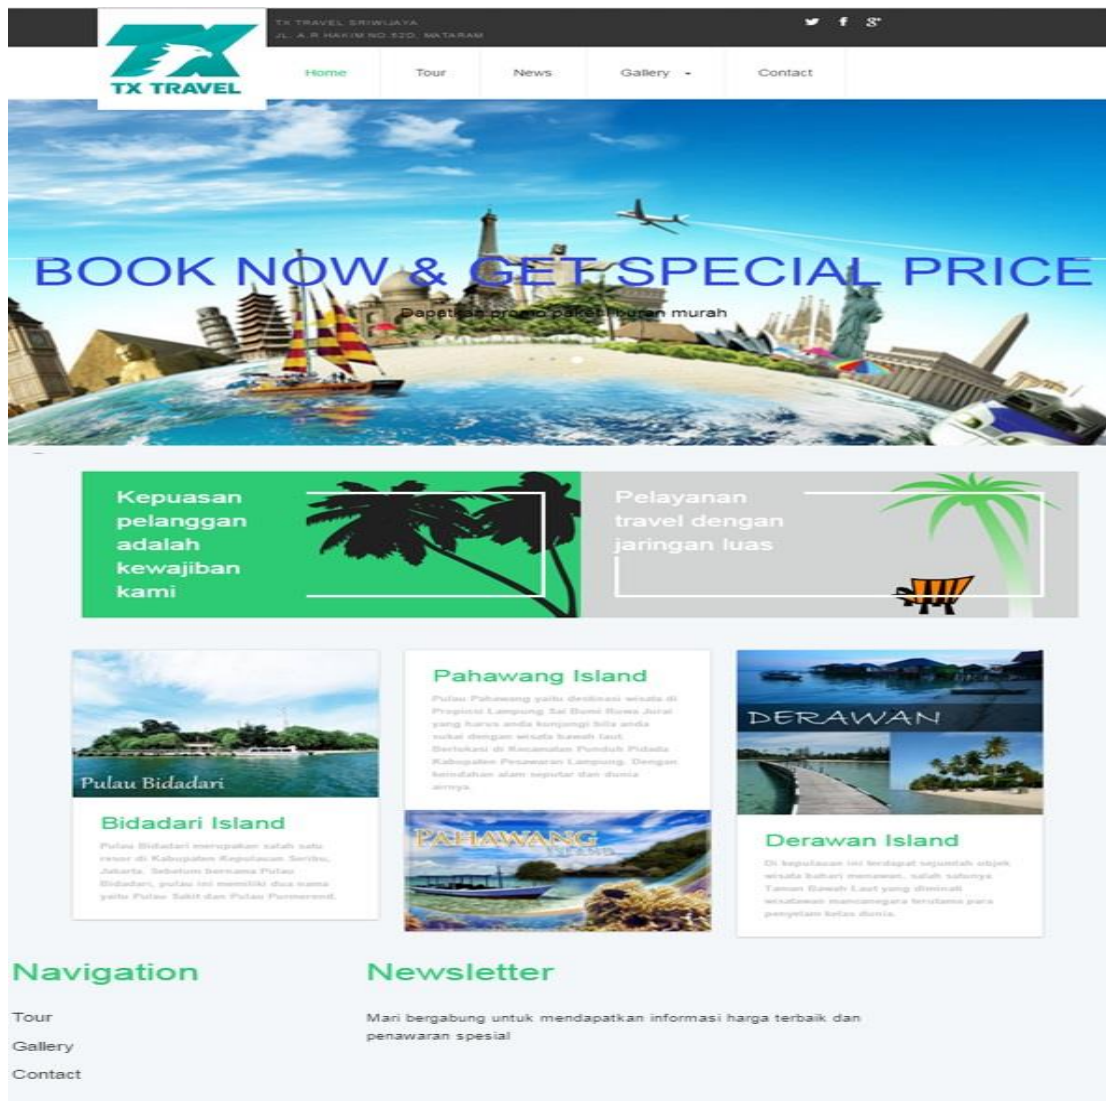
TX TRAVEL

TX TRAVEL SRIWIJAYA
JL. A.R HAKIM NO 52D, MATARAM

Home Tour News Gallery Contact

BOOK NOW & GET SPECIAL PRICE

Dapetkan promo paket liburan murah

Kepuasan pelanggan adalah kewajiban kami

Pelayanan travel dengan jaringan luas

Pulau Bidadari

Bidadari Island

Pulau Bidadari merupakan salah satu resor di Kabupaten Kepulauan Seribu, Jakarta. Sebelum bernama Pulau Bidadari, pulau ini memiliki dua nama yaitu Pulau Sakit dan Pulau Purmerend.

Pahawang Island

Pulau Pahawang yaitu destinasi wisata di Propinsi Lampung Sai Bumi Ruwa Jurai yang harus anda kunjungi bila anda sukai dengan wisata bawah laut. Berlokasi di Kecamatan Punduh Pidada Kabupaten Pesawaran Lampung. Dengan keindahan alam seputar dan dunia airnya.

PAHAWANG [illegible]

DERAWAN

Derawan Island

Di kepulauan ini terdapat sejumlah objek wisata bahari menawan, salah satunya Taman Bawah Laut yang diminati wisatawan mancanegara terutama para penyelam kelas dunia.

Navigation

Tour
Gallery
Contact

Newsletter

Mari bergabung untuk mendapatkan informasi harga terbaik dan penawaran spesial